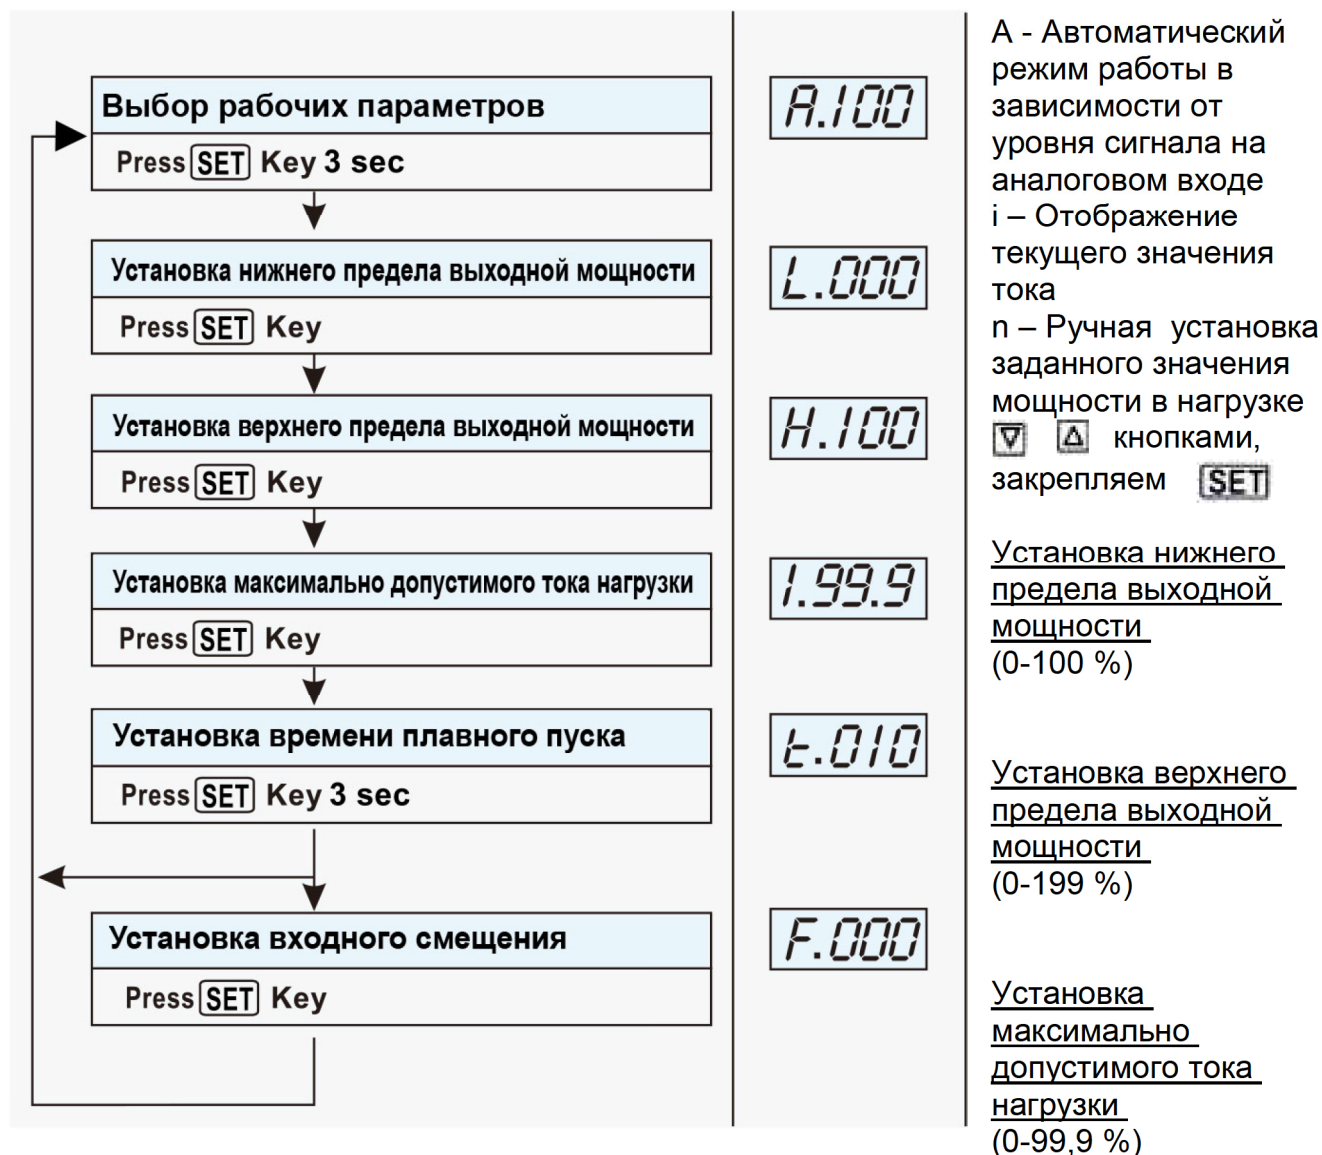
Выбор рабочих параметров

Press SET Key 3 sec

Установка нижнего предела выходной мощности

Press SET Key

Установка верхнего предела выходной мощности

Press SET Key

Установка максимально допустимого тока нагрузки

Press SET Key

Установка времени плавного пуска

Press SET Key 3 sec

Установка входного смещения

Press SET Key

A.100

L.000

H.100

I.99.9

t.010

F.000

А - Автоматический режим работы в зависимости от уровня сигнала на аналоговом входе
i – Отображение текущего значения тока
n – Ручная установка заданного значения мощности в нагрузке ▽ △ кнопками, закрепляем SET

Установка нижнего предела выходной мощности
(0-100 %)

Установка верхнего предела выходной мощности
(0-199 %)

Установка максимально допустимого тока нагрузки
(0-99,9 %)